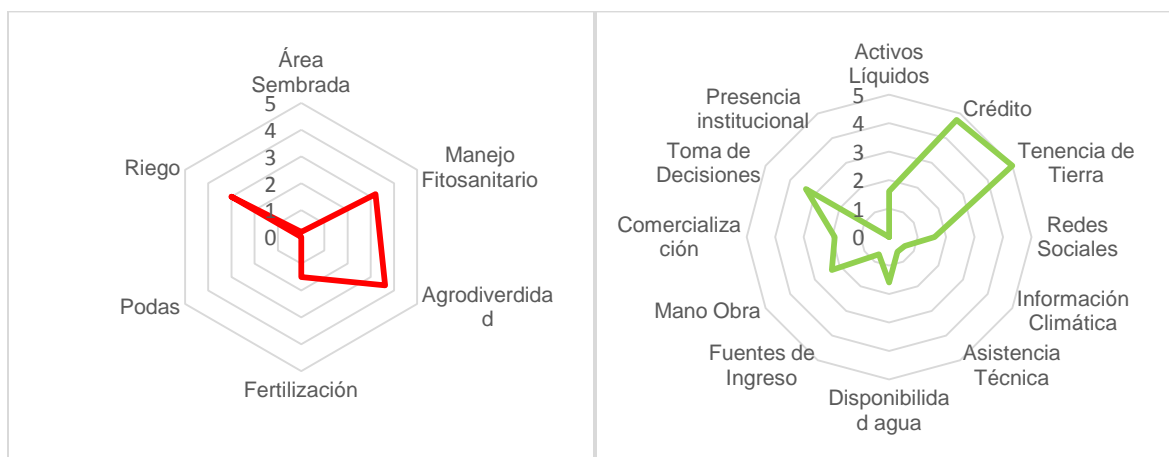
Área Sembrada
5
4
3
2
1
0
Manejo Fitosanitario
Agrodiverdidad
Fertilización
Podas
Riego

Activos Líquidos
5
4
3
2
1
0
Crédito
Tenencia de Tierra
Redes Sociales
Información Climática
Asistencia Técnica
Disponibilidad agua
Fuentes de Ingreso
Mano Obra
Comercialización
Toma de Decisiones
Presencia institucional